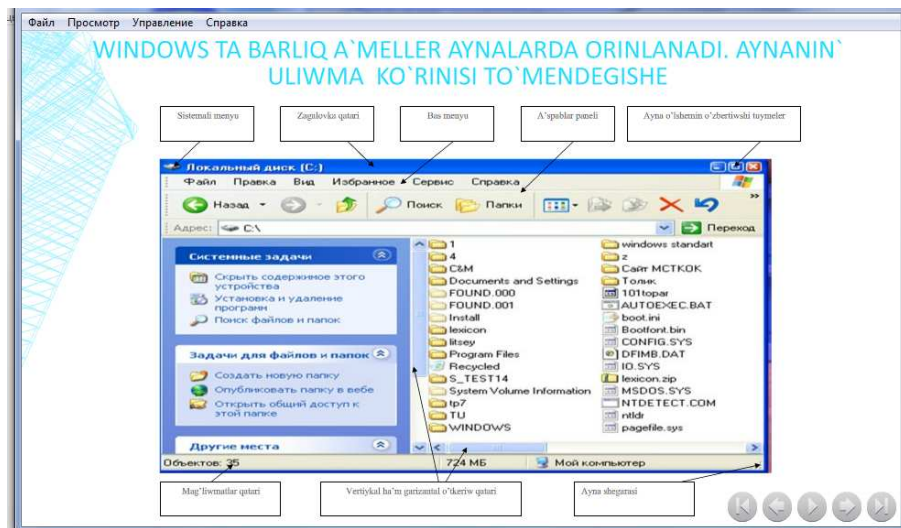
Файл Просмотр Управление Справка

WINDOWS TA BARLIQ A`MELLER AYNALARDA ORINLANADI. AYNANIN` ULIWMA KO`RINISI TO`MENDEGISHE

Sistemali menyu

Zagolovka qatari

Bas menyu

A`spablar paneli

Ayna o'lshemin o'zbertiwshi tuymeler

Локальный диск (C:)

Файл Правка Вид Избранное Сервис Справка

Назад Поиск Папки

Адрес: C:\

Переход

Системные задачи

Скрыть содержимое этого устройства

Установка и удаление программ

Поиск файлов и папок

Задачи для файлов и папок

Создать новую папку

Опубликовать папку в вебе

Открыть общий доступ к этой папке

Другие места

1
4
C&M
Documents and Settings
FOUND.000
FOUND.001
Install
lexicon
litsey
Program Files
Recycled
S_TEST14
System Volume Information
tp7
TU
WINDOWS

windows standart
z
Сайт МСТКОК
Толик
101topar
AUTOEXEC.BAT
boot.ini
Bootfont.bin
CONFIG.SYS
DFIMB.DAT
IO.SYS
lexicon.zip
MSDOS.SYS
NTDETECT.COM
ntldr
pagefile.sys

Объектов: 35

724 МБ

Мой компьютер

Mag'liwmatlar qatari

Vertikal ha'm garizantal o'tkeriw qatari

Ayna shegarasi